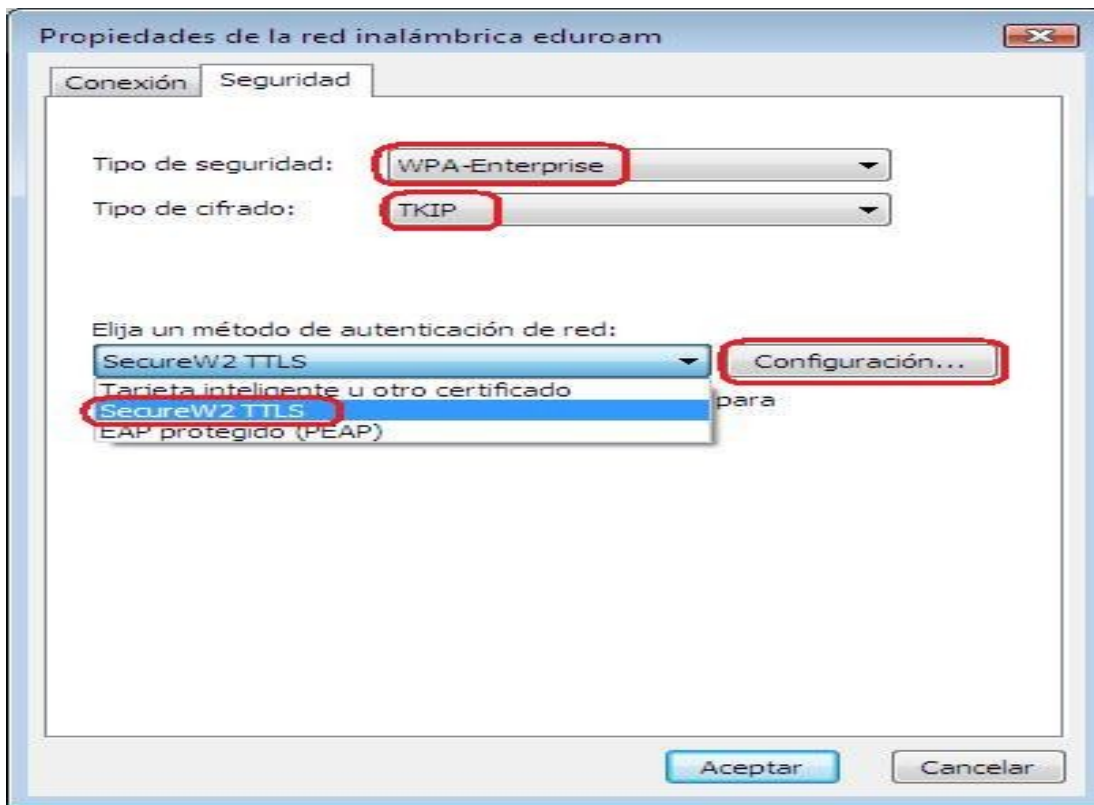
Propiedades de la red inalámbrica eduroam

Conexión | Seguridad

Tipo de seguridad: WPA-Enterprise

Tipo de cifrado: TKIP

Elija un método de autenticación de red:

SecureW2 TTLS

Configuración...

Tarjeta inteligente u otro certificado

SecureW2 TTLS

EAP protegido (PEAP)

para

Aceptar

Cancelar